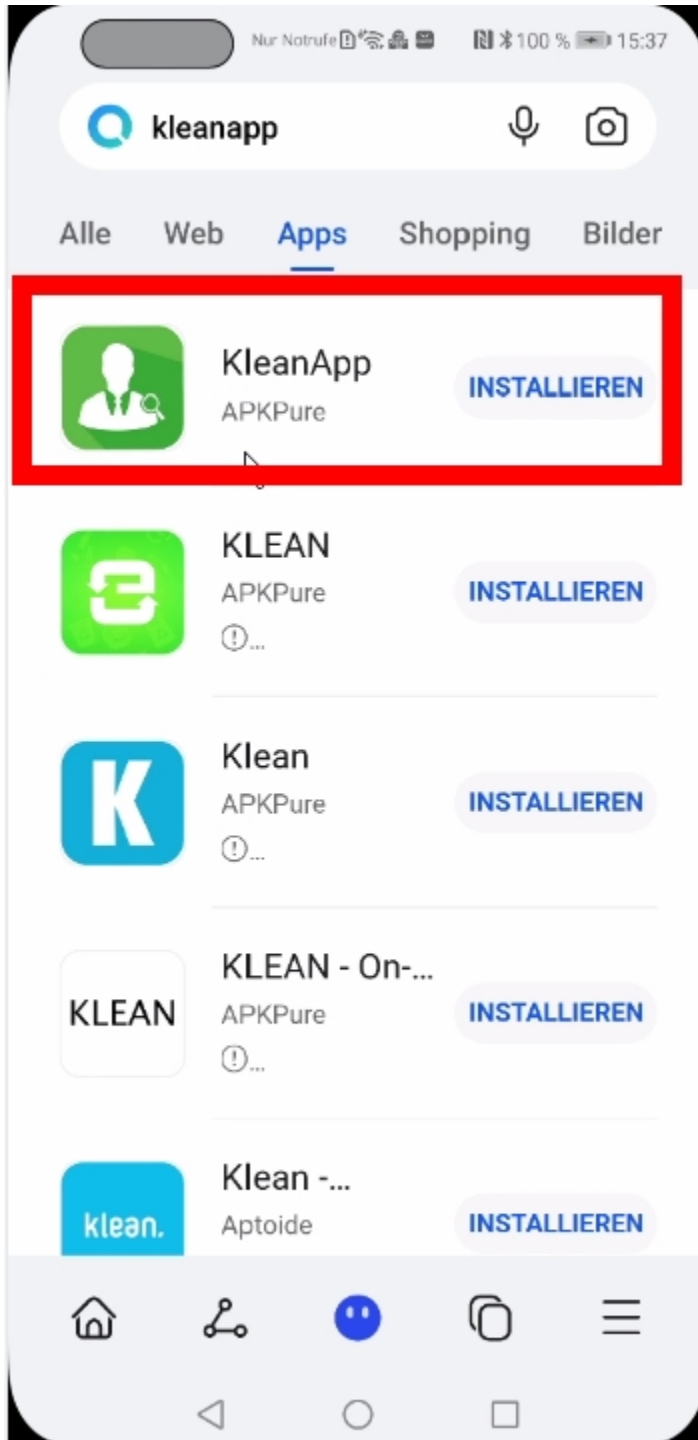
Nur Notrufe 100 % 15:37

kleanapp

Alle Web Apps Shopping Bilder

KleanApp
APKPure
INSTALLIEREN

KLEAN
APKPure
...
INSTALLIEREN

K
Klean
APKPure
...
INSTALLIEREN

KLEAN
KLEAN - On-...
APKPure
...
INSTALLIEREN

klean.
Klean -...
Aptoide
INSTALLIEREN